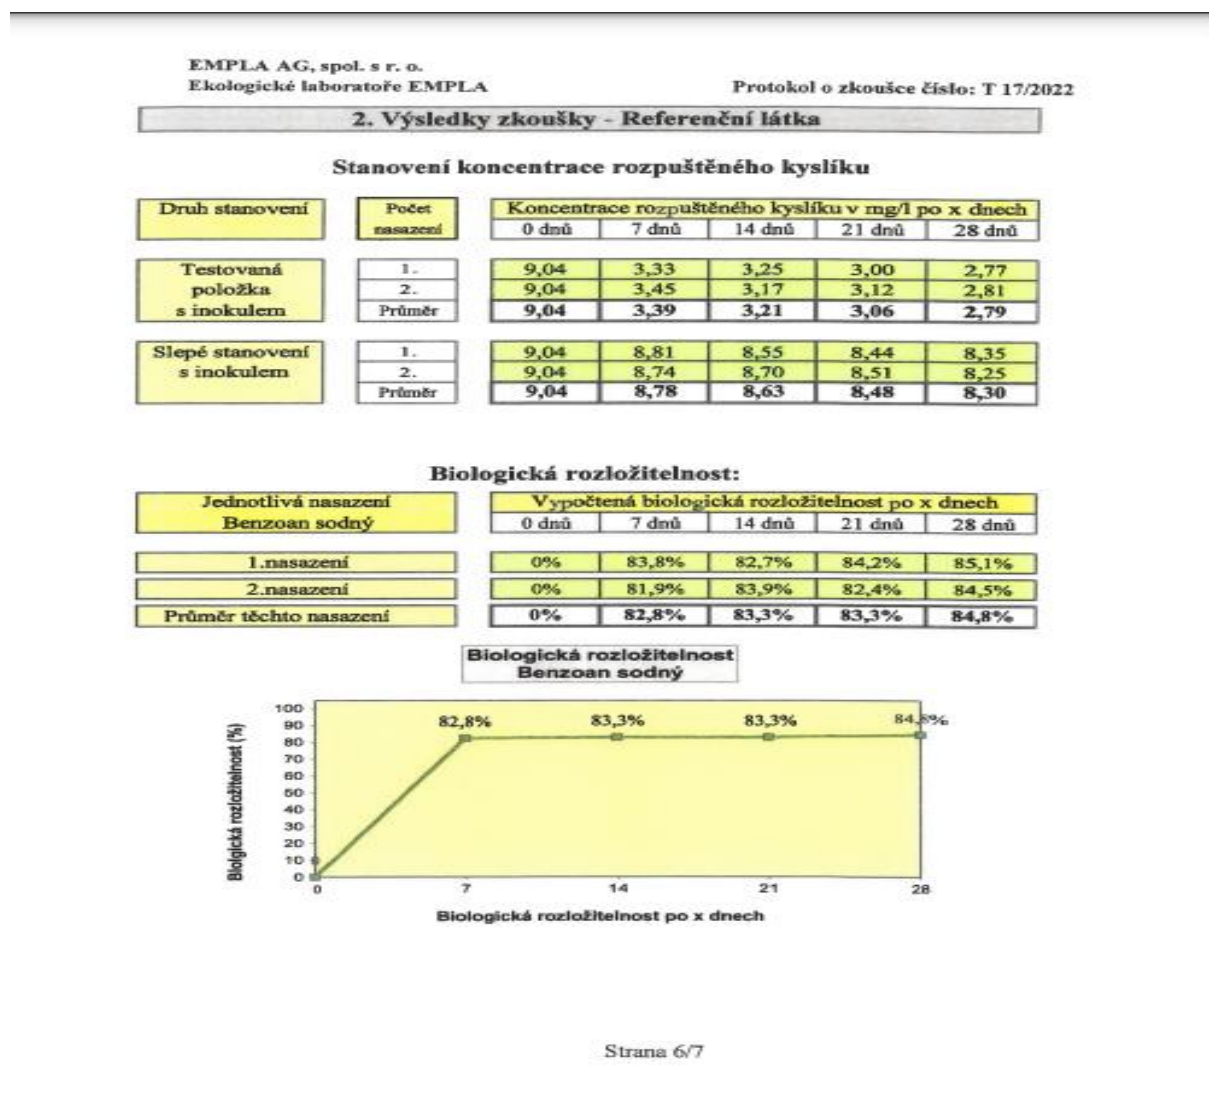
EMPLA AG, spol. s r. o.
Ekologické laboratoře EMPLA

Protokol o zkoušce číslo: T 17/2022

2. Výsledky zkoušky - Referenční látka

Stanovení koncentrace rozpuštěného kyslíku

| Druh stanovení | Počet nasazení | 0 dnů | 7 dnů | 14 dnů | 21 dnů | 28 dnů |
|---|---|---|---|---|---|---|
| | | Koncentrace rozpuštěného kyslíku v mg/l po x dnech | | | | |
| Testovaná položka s inokulem | 1. | 9,04 | 3,33 | 3,25 | 3,00 | 2,77 |
| | 2. | 9,04 | 3,45 | 3,17 | 3,12 | 2,81 |
| | Průměr | 9,04 | 3,39 | 3,21 | 3,06 | 2,79 |
| Slepé stanovení s inokulem | 1. | 9,04 | 8,81 | 8,55 | 8,44 | 8,35 |
| | 2. | 9,04 | 8,74 | 8,70 | 8,51 | 8,25 |
| | Průměr | 9,04 | 8,78 | 8,63 | 8,48 | 8,30 |

Biologická rozložitelnost:

| Jednotlivá nasazení Benzoan sodný | 0 dnů | 7 dnů | 14 dnů | 21 dnů | 28 dnů |
|---|---|---|---|---|---|
| | Vypočtená biologická rozložitelnost po x dnech | | | | |
| 1.nasazení | 0% | 83,8% | 82,7% | 84,2% | 85,1% |
| 2.nasazení | 0% | 81,9% | 83,9% | 82,4% | 84,5% |
| Průměr těchto nasazení | 0% | 82,8% | 83,3% | 83,3% | 84,8% |

Biologická rozložitelnost
Benzoan sodný

Biologická rozložitelnost (%)
100
90
80
70
60
50
40
30
20
10
0
82,8%
83,3%
83,3%
84,8%
0
7
14
21
28
Biologická rozložitelnost po x dnech

Strana 6/7